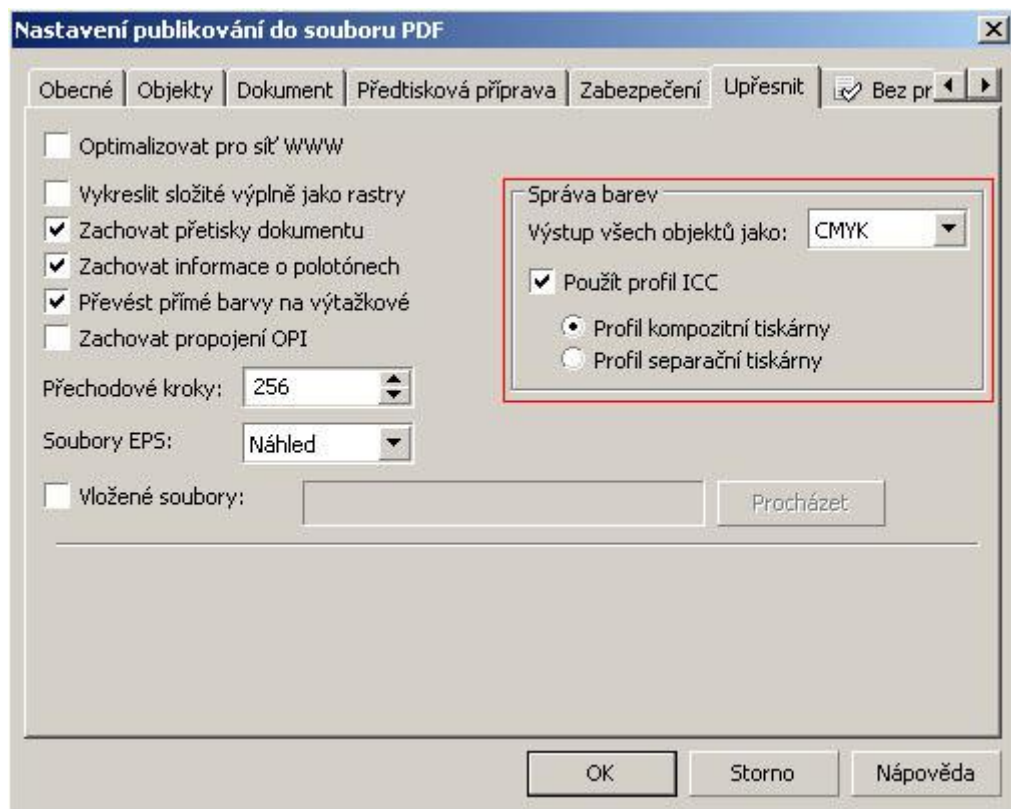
Nastavení publikování do souboru PDF

Obecné | Objekty | Dokument | Předtisková příprava | Zabezpečení | Upřesnit | Bez pr

Optimalizovat pro síť WWW

Vykreslit složité výplně jako rastry
Zachovat přetisky dokumentu
Zachovat informace o polotónech
Převést přímé barvy na výtažkové
Zachovat propojení OPI

Přechodové kroky: 256

Soubory EPS: Náhled

Vložené soubory:

Procházet

Správa barev
Výstup všech objektů jako: CMYK
Použít profil ICC
Profil kompozitní tiskárny
Profil separační tiskárny

OK
Storno
Nápověda